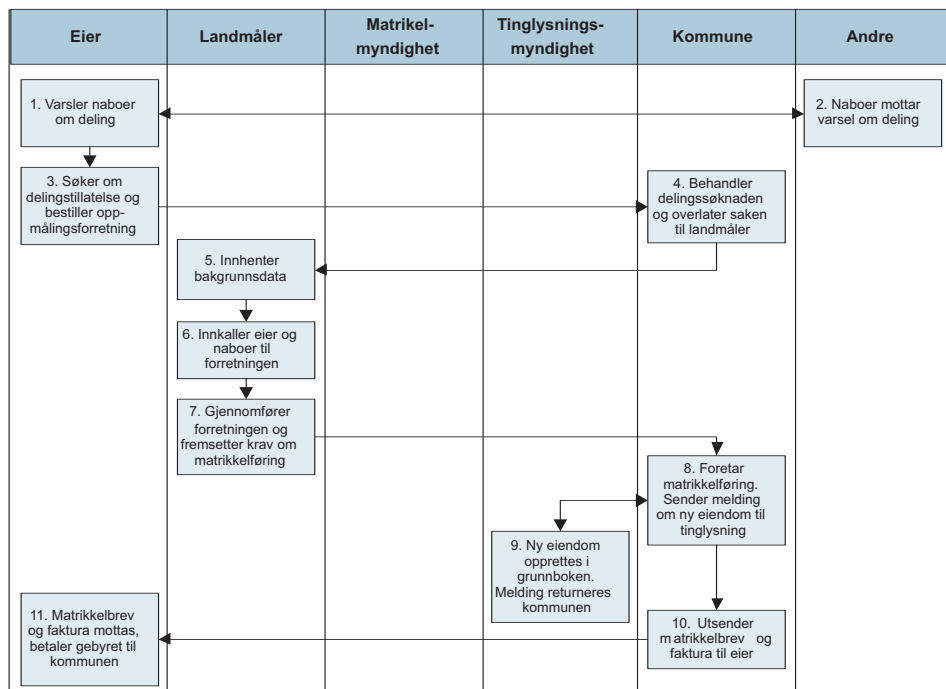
| Eier | Landmåler | Matrikelmyndighet | Tinglysningsmyndighet | Kommune | Andre |
|---|---|---|---|---|---|

1. Varsler naboer om deling

2. Naboer mottar varsel om deling

3. Søker om delingstillatelse og bestiller oppmålingsforretning

4. Behandler delingssøknaden og overlater saken til landmåler

5. Innhenter bakgrunnsdata

6. Innkaller eier og naboer til forretningen

7. Gjennomfører forretningen og fremsetter krav om matrikkelføring

8. Foretar matrikkelføring. Sender melding om ny eiendom til tinglysning

9. Ny eiendom opprettes i grunnboken. Melding returneres kommunen

10. Utsender m atrikkelbrev og faktura til eier

11. Matrikkelbrev og faktura mottas, betaler gebyret til kommunen